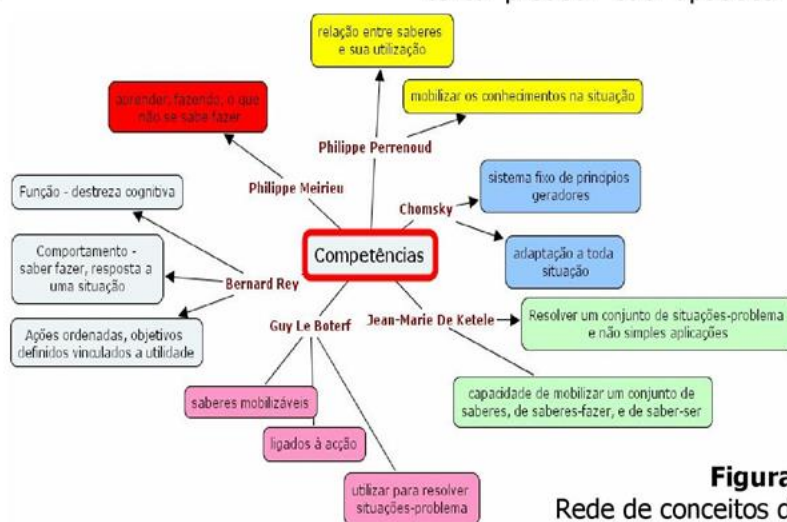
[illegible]

relação entre saberes e sua utilização

aprender, fazendo, o que não se sabe fazer

mobilizar os conhecimentos na situação

Philippe Perrenoud

Philippe Meirieu

Função - destreza cognitiva

Chomsky

sistema fixo de princípios geradores

Comportamento - saber fazer, resposta a uma situação

Competências

adaptação a toda situação

Bernard Rey

Jean-Marie De Ketele

Resolver um conjunto de situações-problema e não simples aplicações

Guy Le Boterf

Ações ordenadas, objetivos definidos vinculados a utilidade

saberes mobilizáveis

capacidade de mobilizar um conjunto de saberes, de saberes-fazer, e de saber-ser

ligados à acção

utilizar para resolver situações-problema

Figura

Rede de conceitos c